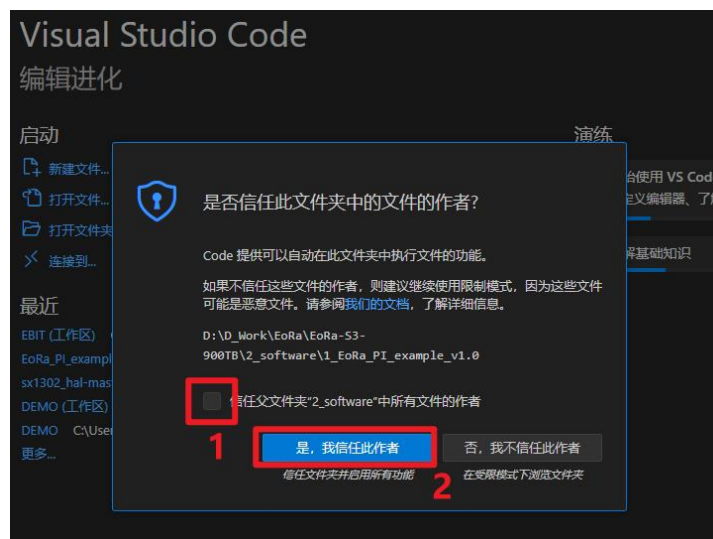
Visual Studio Code
编辑进化

启动
新建文件...
打开文件...
打开文件夹
连接到...

最近
EBIT (工作区)
EoRa_PI_exampl
sx1302_hal-mas
DEMO (工作区)
DEMO C:\User
更多...

演练
始使用 VS Cod
定义编辑器、了
解基础知识

是否信任此文件夹中的文件的作者?

Code 提供可以自动在此文件夹中执行文件的功能。

如果不信任这些文件的作者，则建议继续使用限制模式，因为这些文件可能是恶意文件。请参阅我们的文档，了解详细信息。

D:\D_Work\EoRa\EoRa-S3-900TB\2_software\1_EoRa_PI_example_v1.0

信任父文件夹“2_software”中所有文件的作者

1
是，我信任此作者
信任文件夹并启用所有功能
2
否，我不信任此作者
在受限模式下浏览文件夹